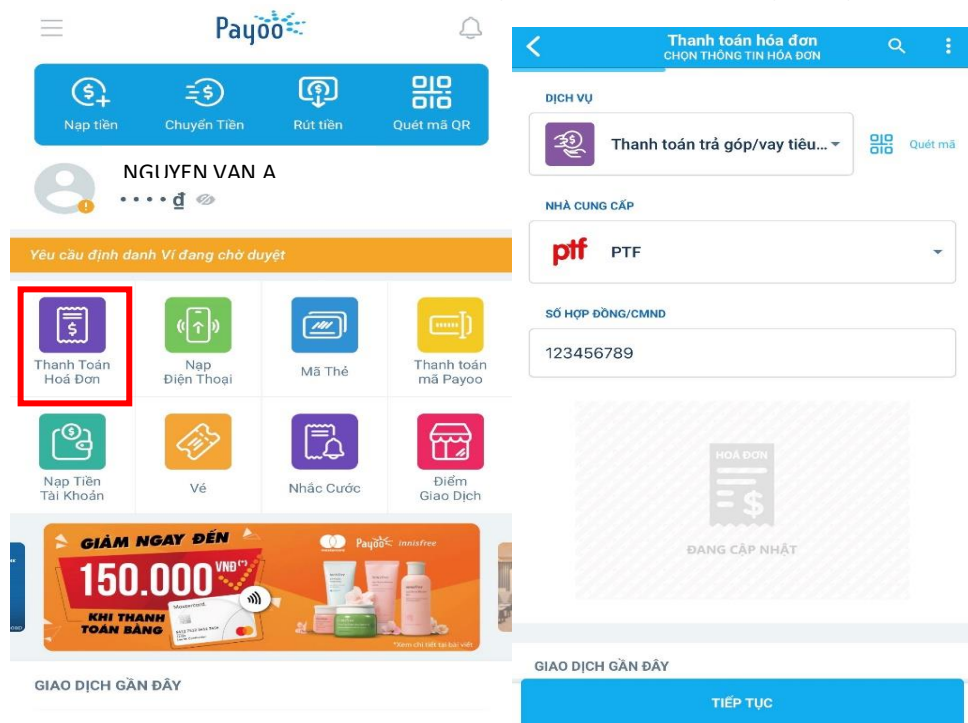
Payoo

Nạp tiền
Chuyển Tiền
Rút tiền
Quét mã QR

NGUYEN VAN A
• • • • đ

Yêu cầu định danh Ví đang chờ duyệt

Thanh Toán Hoá Đơn
Nạp Điện Thoại
Mã Thẻ
Thanh toán mã Payoo
Nạp Tiền Tài Khoản
Vé
Nhắc Cước
Điểm Giao Dịch

GIẢM NGAY ĐẾN
150.000 VNĐ(*)
KHI THANH TOÁN BẰNG
Payoo innisfree
*Xem chi tiết tại bài viết

GIAO DỊCH GẦN ĐÂY

Thanh toán hóa đơn
CHỌN THÔNG TIN HÓA ĐƠN

DỊCH VỤ
Thanh toán trả góp/vay tiêu...
Quét mã

NHÀ CUNG CẤP
ptf PTF

SỐ HỢP ĐỒNG/CMND
123456789

HOÁ ĐƠN
$
ĐANG CẬP NHẬT

GIAO DỊCH GẦN ĐÂY

TIẾP TỤC